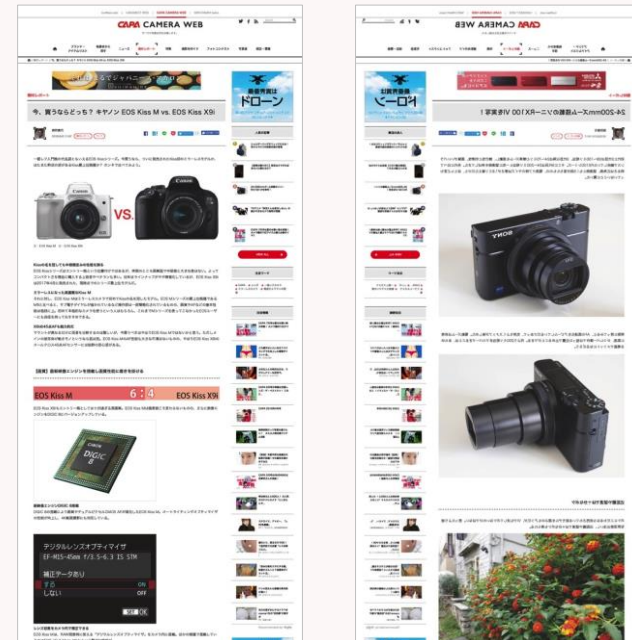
CAPA CAMERA WEB

今、買うならどっち？ キヤノン EOS Kiss M vs. EOS Kiss X9i

VS.

ドローン

【比較】 EOS Kiss M 6 : 4 EOS Kiss X9i

DIGIC 8

デジタルレンズオプティマイザ
EF-M15-45mm f/3.5-6.3 IS STM
補正データあり
する ON
しない OFF

CAPA CAMERA WEB

24-200mmズーム搭載のソニーRX100 VI発表！

ドローン

SONY